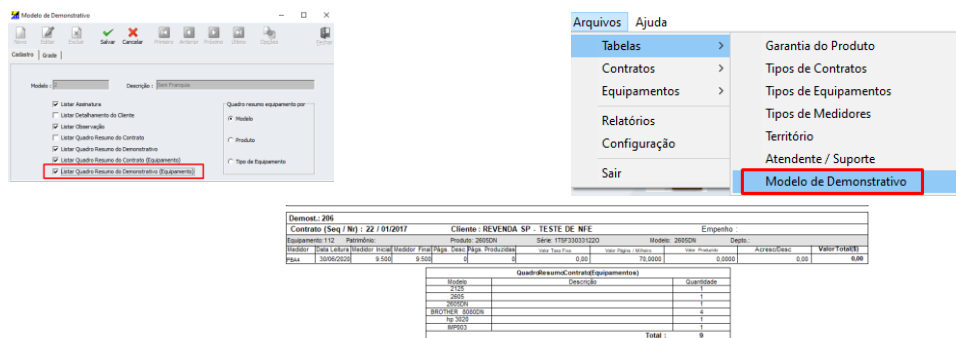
Modelo de Demonstrativo

Novo Editar Excluir Salvar Cancelar Primeiro Anterior Próximo Último Opções Sair

Cadastro Grade

Modelo: 0 Descrição: Sem Franquia

Listar Assinatura
Listar Detalhamento do Cliente
Listar Observação
Listar Quadro Resumo do Contrato
Listar Quadro Resumo do Demonstrativo
Listar Quadro Resumo do Contrato (Equipamento)
Listar Quadro Resumo do Demonstrativo (Equipamento)

Quadro resumo equipamento por
Modelo
Produto
Tipo de Equipamento

Arquivos Ajuda
Tabelas
Contratos
Equipamentos
Relatórios
Configuração
Sair

Garantia do Produto
Tipos de Contratos
Tipos de Equipamentos
Tipos de Medidores
Território
Atendente / Suporte
Modelo de Demonstrativo

Demost.: 206
Contrato (Seq / Nr) : 22 / 01/2017 Cliente : REVENDA SP - TESTE DE NFE Empenho :
Equipamento: 112 Patrimônio: Produto: 2605DN Série: 1T5F33033122O Modelo: 2605DN Depto.:

| Medidor | Data Leitura | Medidor Inicial | Medidor Final | Pág. Desc. | Pág. Produzidas | Valor Taxa Fixa | Valor Página / Milhares | Valor Produzido | Acresc/Desc | Valor Total($) |
|---|---|---|---|---|---|---|---|---|---|---|
| PB A4 | 30/06/2020 | 9.500 | 9.500 | 0 | 0 | 0,00 | 70,0000 | 0,0000 | 0,00 | 0,00 |

QuadroResumoContrato(Equipamentos)

| Modelo | Descrição | Quantidade |
|---|---|---|
| 2125 | | 1 |
| 2605 | | 1 |
| 2605DN | | 1 |
| BROTHER 8080DN | | 4 |
| hp 3020 | | 1 |
| IMP003 | | 1 |
| | Total : | 9 |